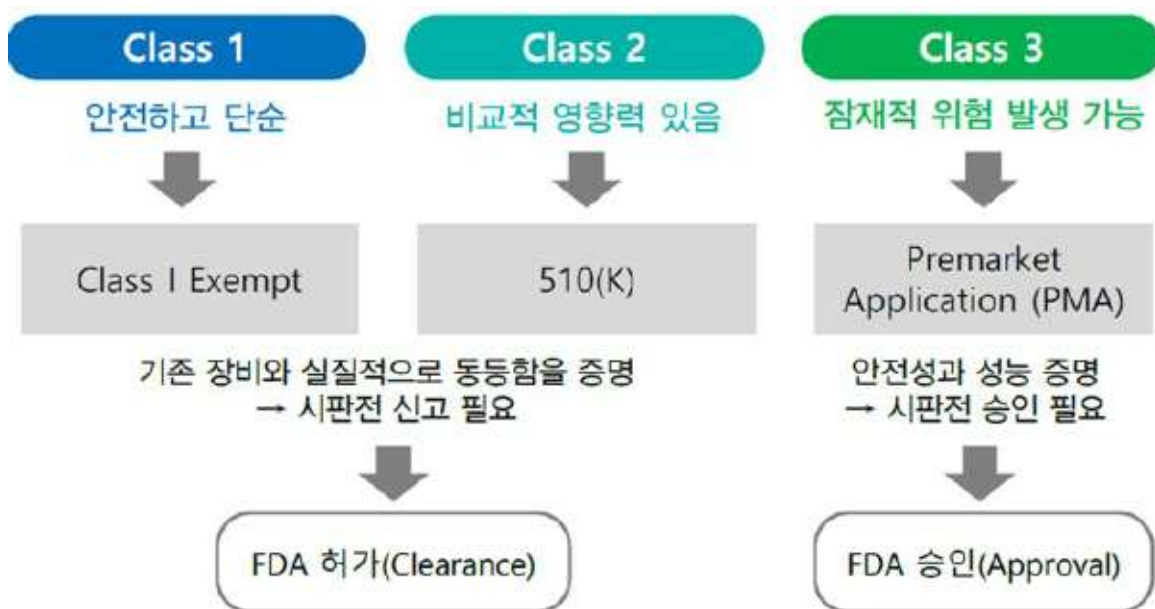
Class 1

안전하고 단순

Class I Exempt

Class 2

비교적 영향력 있음

510(K)

Class 3

잠재적 위험 발생 가능

Premarket Application (PMA)

기존 장비와 실질적으로 동등함을 증명
→ 시판전 신고 필요

FDA 허가(Clearance)

안전성과 성능 증명
→ 시판전 승인 필요

FDA 승인(Approval)